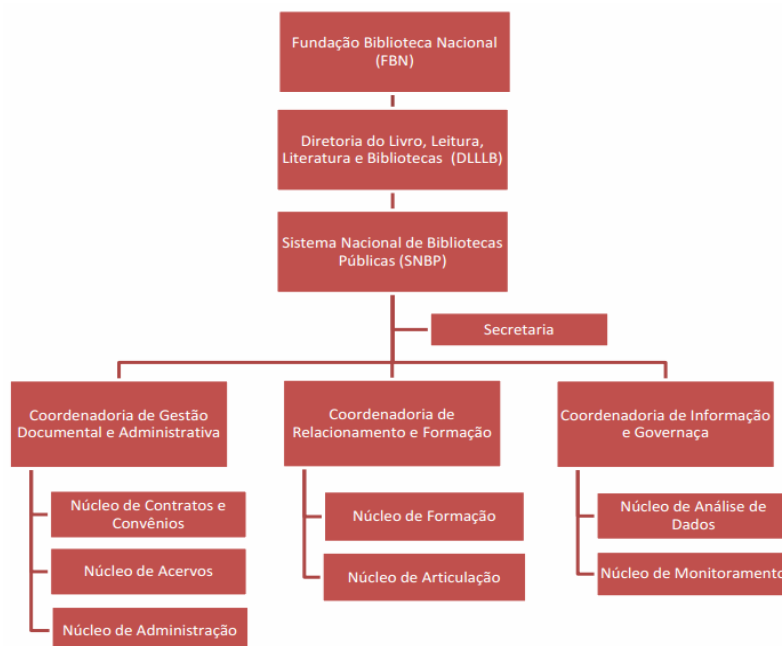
Fundação Biblioteca Nacional (FBN)

Diretoria do Livro, Leitura, Literatura e Bibliotecas (DLLLB)

Sistema Nacional de Bibliotecas Públicas (SNBP)

Secretaria

Coordenadoria de Gestão Documental e Administrativa

Núcleo de Contratos e Convênios

Núcleo de Acervos

Núcleo de Administração

Coordenadoria de Relacionamento e Formação

Núcleo de Formação

Núcleo de Articulação

Coordenadoria de Informação e Governança

Núcleo de Análise de Dados

Núcleo de Monitoramento